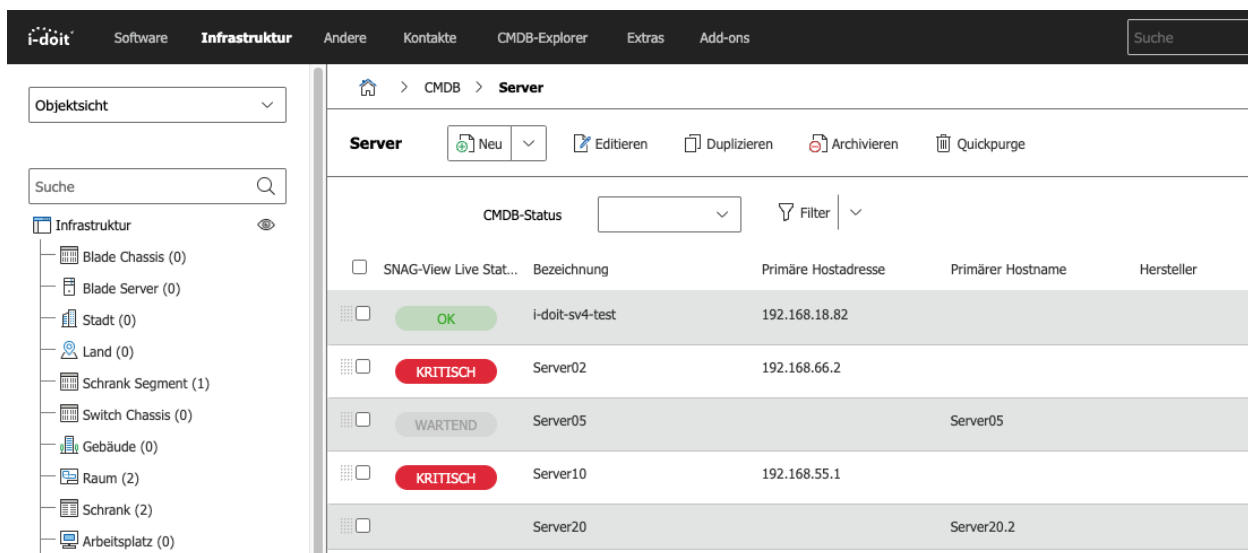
i-doit Software Infrastruktur Andere Kontakte CMDB-Explorer Extras Add-ons Suche

Objektsicht

Suche

Infrastruktur
Blade Chassis (0)
Blade Server (0)
Stadt (0)
Land (0)
Schrank Segment (1)
Switch Chassis (0)
Gebäude (0)
Raum (2)
Schrank (2)
Arbeitsplatz (0)

CMDB > Server

Server Neu Editieren Duplizieren Archivieren Quickpurge

CMDB-Status Filter

| | SNAG-View Live Stat... | Bezeichnung | Primäre Hostadresse | Primärer Hostname | Hersteller |
|---|---|---|---|---|---|
| | OK | i-doit-sv4-test | 192.168.18.82 | | |
| | KRITISCH | Server02 | 192.168.66.2 | | |
| | WARTEND | Server05 | | Server05 | |
| | KRITISCH | Server10 | 192.168.55.1 | | |
| | | Server20 | | Server20.2 | |